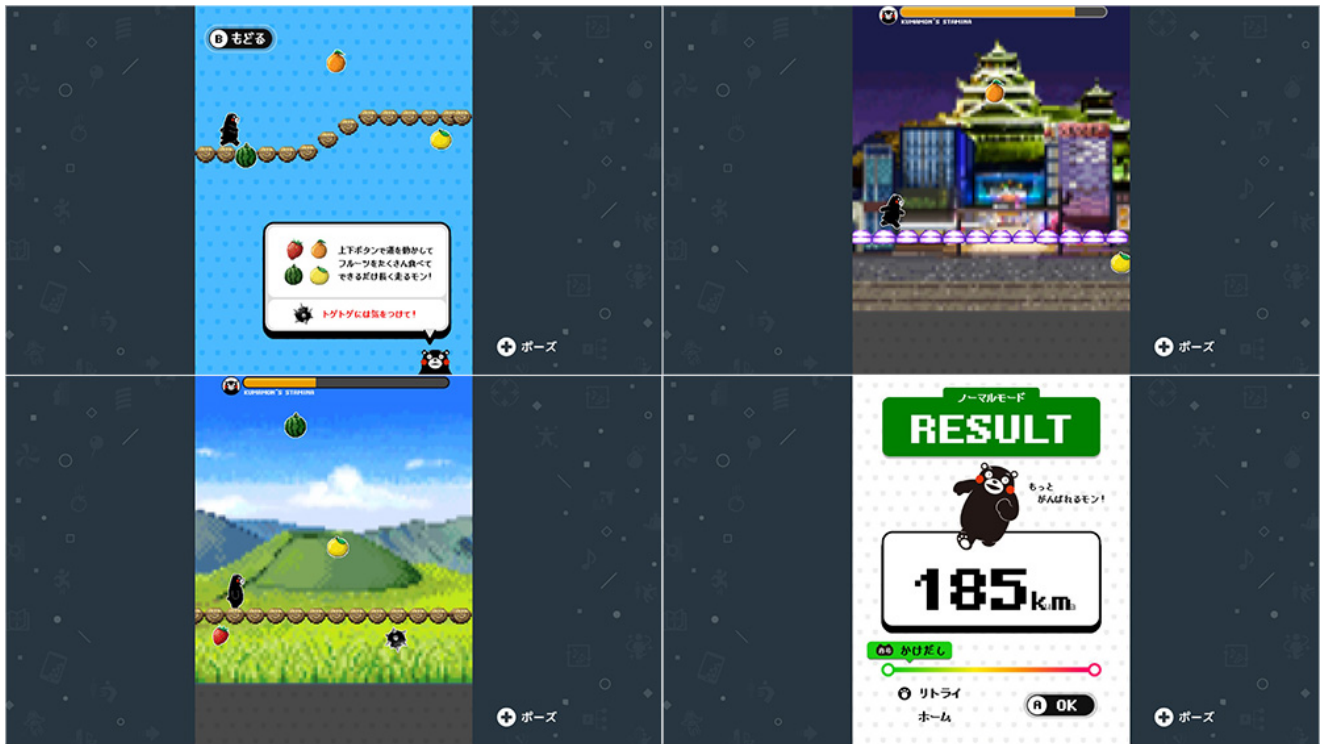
B もどる

上下ボタンで道を動かして
フルーツをたくさん食べて
できるだけ長く走るモン!

トゲトゲには気をつけて!

ポーズ

KUMAMON'S STAMINA

ポーズ

KUMAMON'S STAMINA

ポーズ

ノーマルモード
RESULT

もっと
がんばれるモン!

185km

かけだし

リトライ
ホーム
A OK

ポーズ